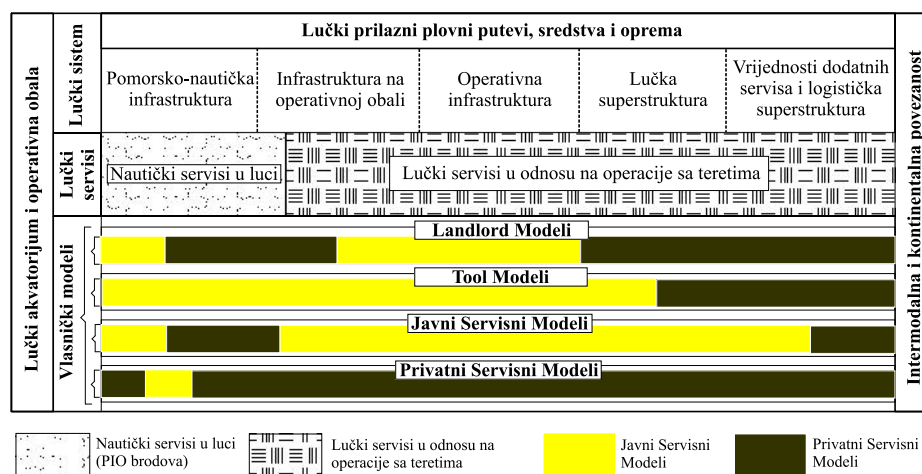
Lučki akvatorijum i operativna obala

Lučki sistem

Lučki prilazni plovni putevi, sredstva i oprema

Pomorsko-nautička infrastruktura

Infrastruktura na operativnoj obali

Operativna infrastruktura

Lučka superstruktura

Vrijednosti dodatnih servisa i logistička superstruktura

Lučki servisi

Nautički servisi u luci

Lučki servisi u odnosu na operacije sa teretima

Vlasnički modeli

Landlord Modeli

Tool Modeli

Javni Servisni Modeli

Privatni Servisni Modeli

Intermodalna i kontinentalna povezanost

Nautički servisi u luci (PIO brodova)

Lučki servisi u odnosu na operacije sa teretima

Javni Servisni Modeli

Privatni Servisni Modeli